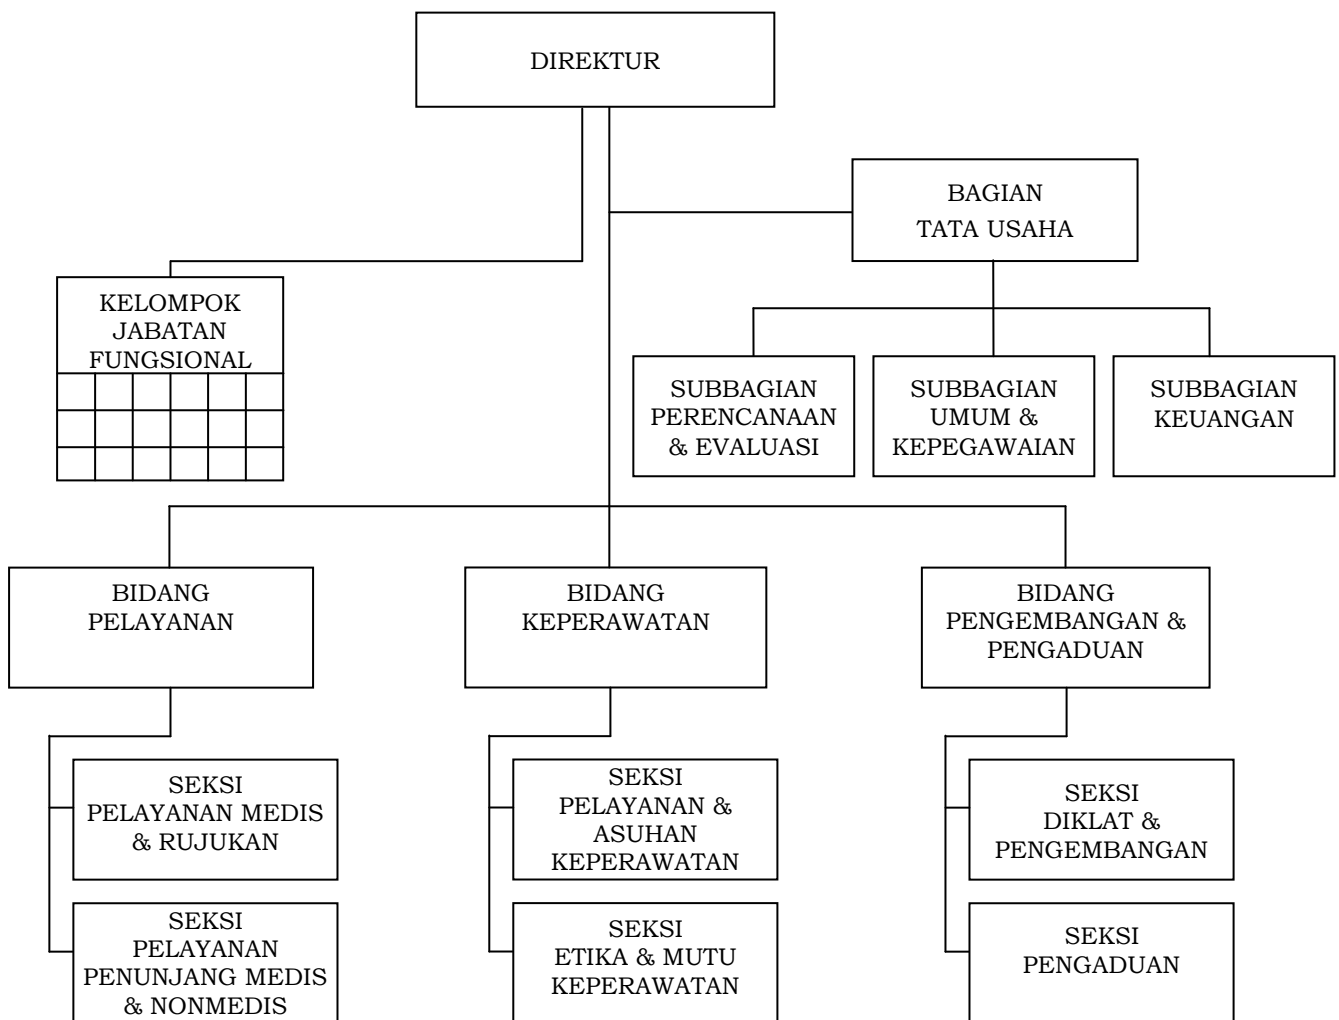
DIREKTUR

BAGIAN
TATA USAHA

KELOMPOK
JABATAN
FUNGSIONAL

SUBBAGIAN
PERENCANAAN
& EVALUASI

SUBBAGIAN
UMUM &
KEPEGAWAIAN

SUBBAGIAN
KEUANGAN

BIDANG
PELAYANAN

BIDANG
KEPERAWATAN

BIDANG
PENGEMBANGAN &
PENGADUAN

SEKSI
PELAYANAN MEDIS
& RUJUKAN

SEKSI
PELAYANAN
PENUNJANG MEDIS
& NONMEDIS

SEKSI
PELAYANAN &
ASUHAN
KEPERAWATAN

SEKSI
ETIKA & MUTU
KEPERAWATAN

SEKSI
DIKLAT &
PENGEMBANGAN

SEKSI
PENGADUAN